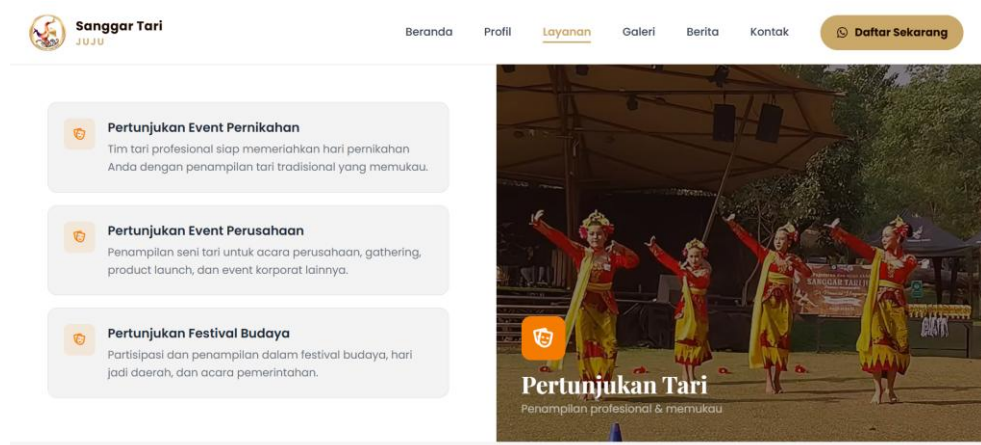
Sanggar Tari
JUJU

Beranda Profil Layanan Galeri Berita Kontak

Daftar Sekarang

Pertunjukan Event Pernikahan

Tim tari profesional siap memeriahkan hari pernikahan Anda dengan penampilan tari tradisional yang memukau.

Pertunjukan Event Perusahaan

Penampilan seni tari untuk acara perusahaan, gathering, product launch, dan event korporat lainnya.

Pertunjukan Festival Budaya

Partisipasi dan penampilan dalam festival budaya, hari jadi daerah, dan acara pemerintahan.

SANGGAR TARI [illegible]

Pertunjukan Tari

Penampilan profesional & memukau